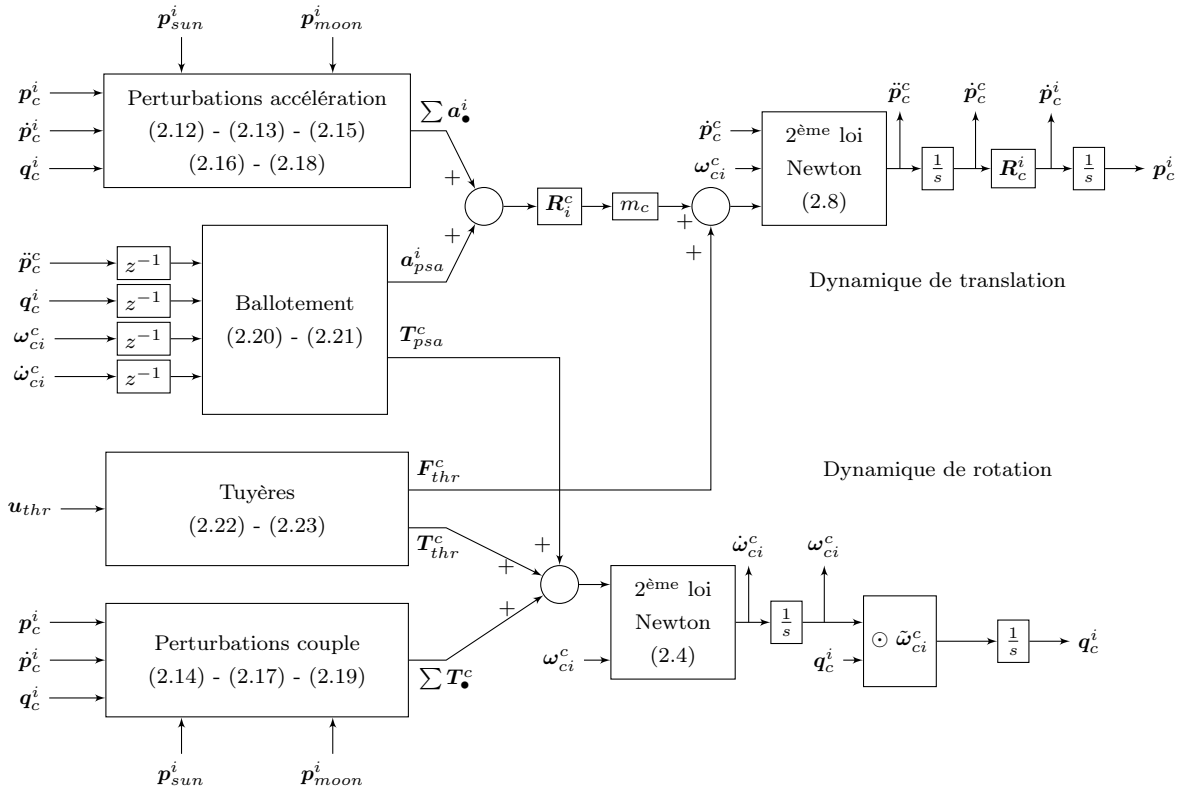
$\boldsymbol{p}^i_{sun}$ $\boldsymbol{p}^i_{moon}$

$\boldsymbol{p}^i_c$
$\dot{\boldsymbol{p}}^i_c$
$\boldsymbol{q}^i_c$

Perturbations accélération
(2.12) - (2.13) - (2.15)
(2.16) - (2.18)

$\sum \boldsymbol{a}^i_\bullet$

+

$\ddot{\boldsymbol{p}}^c_c$ $\dot{\boldsymbol{p}}^c_c$ $\dot{\boldsymbol{p}}^i_c$

$\dot{\boldsymbol{p}}^c_c$
$\boldsymbol{\omega}^c_{ci}$

$2^{\text{ème}}$ loi
Newton
(2.8)

$\frac{1}{s}$ $\boldsymbol{R}^i_c$ $\frac{1}{s}$ $\boldsymbol{p}^i_c$

$\boldsymbol{R}^c_i$ $m_c$ + +

$\ddot{\boldsymbol{p}}^c_c$ $z^{-1}$
$\boldsymbol{q}^i_c$ $z^{-1}$
$\boldsymbol{\omega}^c_{ci}$ $z^{-1}$
$\dot{\boldsymbol{\omega}}^c_{ci}$ $z^{-1}$

Ballotement
(2.20) - (2.21)

+
$\boldsymbol{a}^i_{psa}$
$\boldsymbol{T}^c_{psa}$

Dynamique de translation

$\boldsymbol{u}_{thr}$

Tuyères
(2.22) - (2.23)

$\boldsymbol{F}^c_{thr}$
$\boldsymbol{T}^c_{thr}$

Dynamique de rotation

+ + +

$\dot{\boldsymbol{\omega}}^c_{ci}$ $\boldsymbol{\omega}^c_{ci}$

$2^{\text{ème}}$ loi
Newton
(2.4)

$\boldsymbol{\omega}^c_{ci}$

$\frac{1}{s}$

$\boldsymbol{q}^i_c$

$\odot\ \tilde{\boldsymbol{\omega}}^c_{ci}$

$\frac{1}{s}$ $\boldsymbol{q}^i_c$

$\boldsymbol{p}^i_c$
$\dot{\boldsymbol{p}}^i_c$
$\boldsymbol{q}^i_c$

Perturbations couple
(2.14) - (2.17) - (2.19)

$\sum \boldsymbol{T}^c_\bullet$

$\boldsymbol{p}^i_{sun}$ $\boldsymbol{p}^i_{moon}$